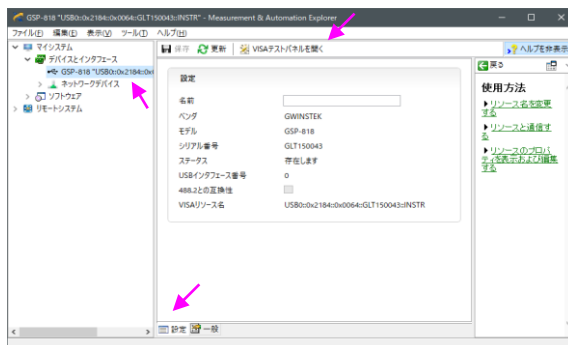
GSP-818 "USB0::0x2184::0x0064::GLT150043::INSTR" - Measurement & Automation Explorer

ファイル(F) 編集(E) 表示(V) ツール(T) ヘルプ(H)

保存 更新 VISAテストパネルを開く

ヘルプを非表示

マイシステム
デバイスとインタフェース
GSP-818 "USB0::0x2184::0x
ネットワークデバイス
ソフトウェア
リモートシステム

設定

| 名前 | |
|---|---|
| ベンダ | GWINSTEK |
| モデル | GSP-818 |
| シリアル番号 | GLT150043 |
| ステータス | 存在します |
| USBインタフェース番号 | 0 |
| 488.2との互換性 | |
| VISAリソース名 | USB0::0x2184::0x0064::GLT150043::INSTR |

戻る

使用方法

▶リソース名を変更する

▶リソースと通信する

▶リソースのプロパティを表示および編集する

設定 一般